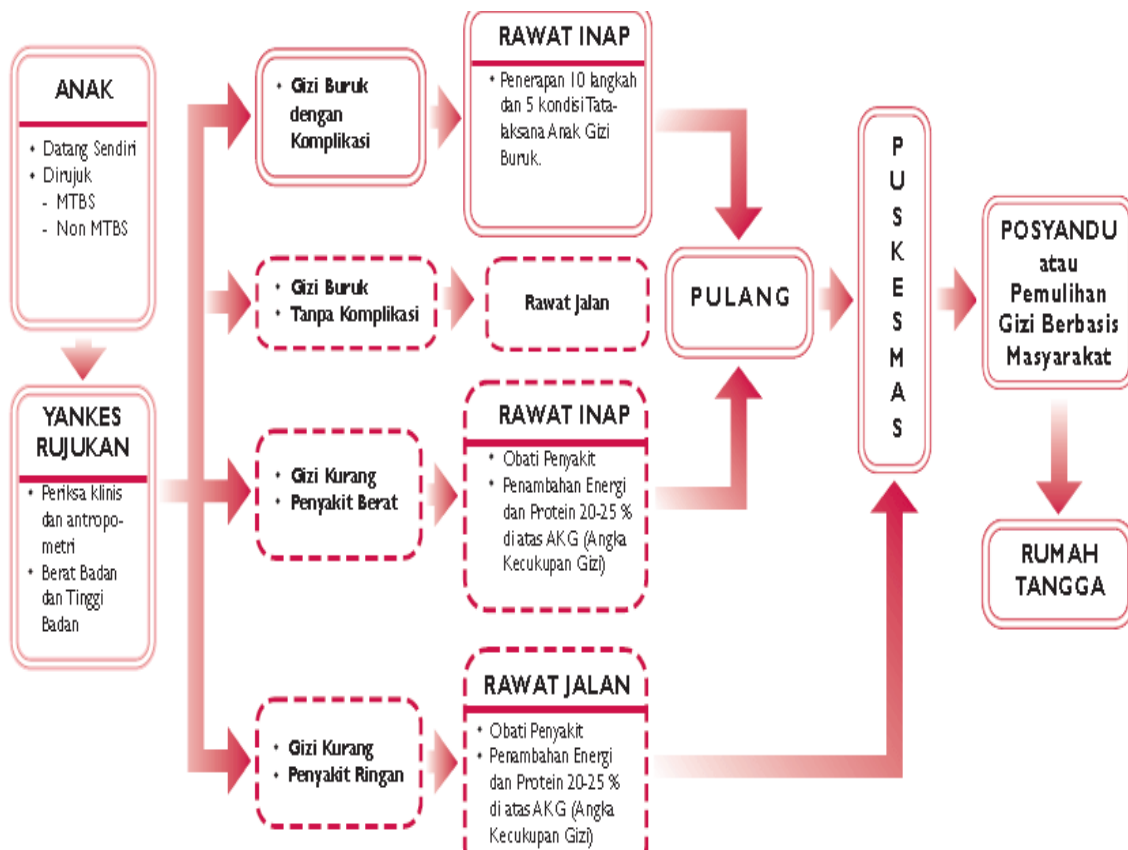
ANAK

- Datang Sendiri
- Dirujuk
- MTBS
- Non MTBS

YANKES RUJUKAN

- Periksa klinis dan antropometri
- Berat Badan dan Tinggi Badan

- Gizi Buruk dengan Komplikasi

RAWAT INAP

- Penerapan 10 langkah dan 5 kondisi Tatalaksana Anak Gizi Buruk.

- Gizi Buruk
- Tanpa Komplikasi

Rawat Jalan

- Gizi Kurang
- Penyakit Berat

RAWAT INAP

- Obati Penyakit
- Penambahan Energi dan Protein 20-25 % di atas AKG (Angka Kecukupan Gizi)

- Gizi Kurang
- Penyakit Ringan

RAWAT JALAN

- Obati Penyakit
- Penambahan Energi dan Protein 20-25 % di atas AKG (Angka Kecukupan Gizi)

PULANG

PUSKESMAS

POSYANDU atau Pemulihan Gizi Berbasis Masyarakat

RUMAH TANGGA